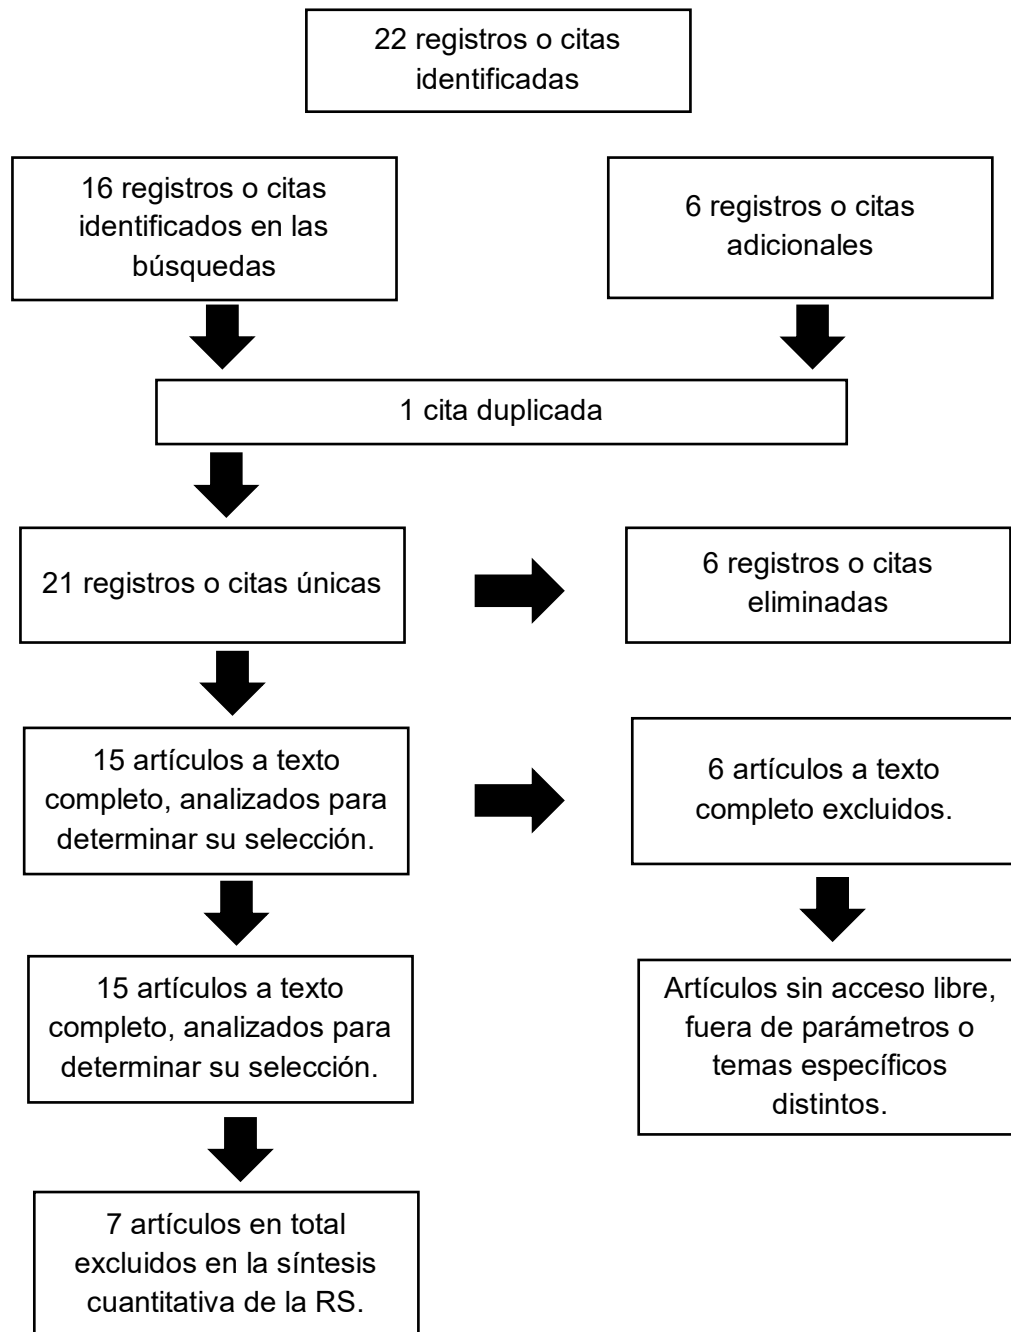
22 registros o citas identificadas

16 registros o citas identificados en las búsquedas

6 registros o citas adicionales

1 cita duplicada

21 registros o citas únicas

6 registros o citas eliminadas

15 artículos a texto completo, analizados para determinar su selección.

6 artículos a texto completo excluidos.

15 artículos a texto completo, analizados para determinar su selección.

Artículos sin acceso libre, fuera de parámetros o temas específicos distintos.

7 artículos en total excluidos en la síntesis cuantitativa de la RS.